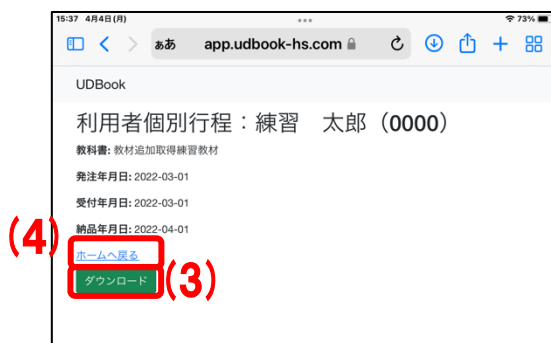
15:37 4月4日(月)
73%
ぁあ app.udbook-hs.com

UDBook

利用者個別行程：練習　太郎（0000）

教科書: 教材追加取得練習教材

発注年月日: 2022-03-01

受付年月日: 2022-03-01

納品年月日: 2022-04-01

(4)

ホームへ戻る

ダウンロード

(3)